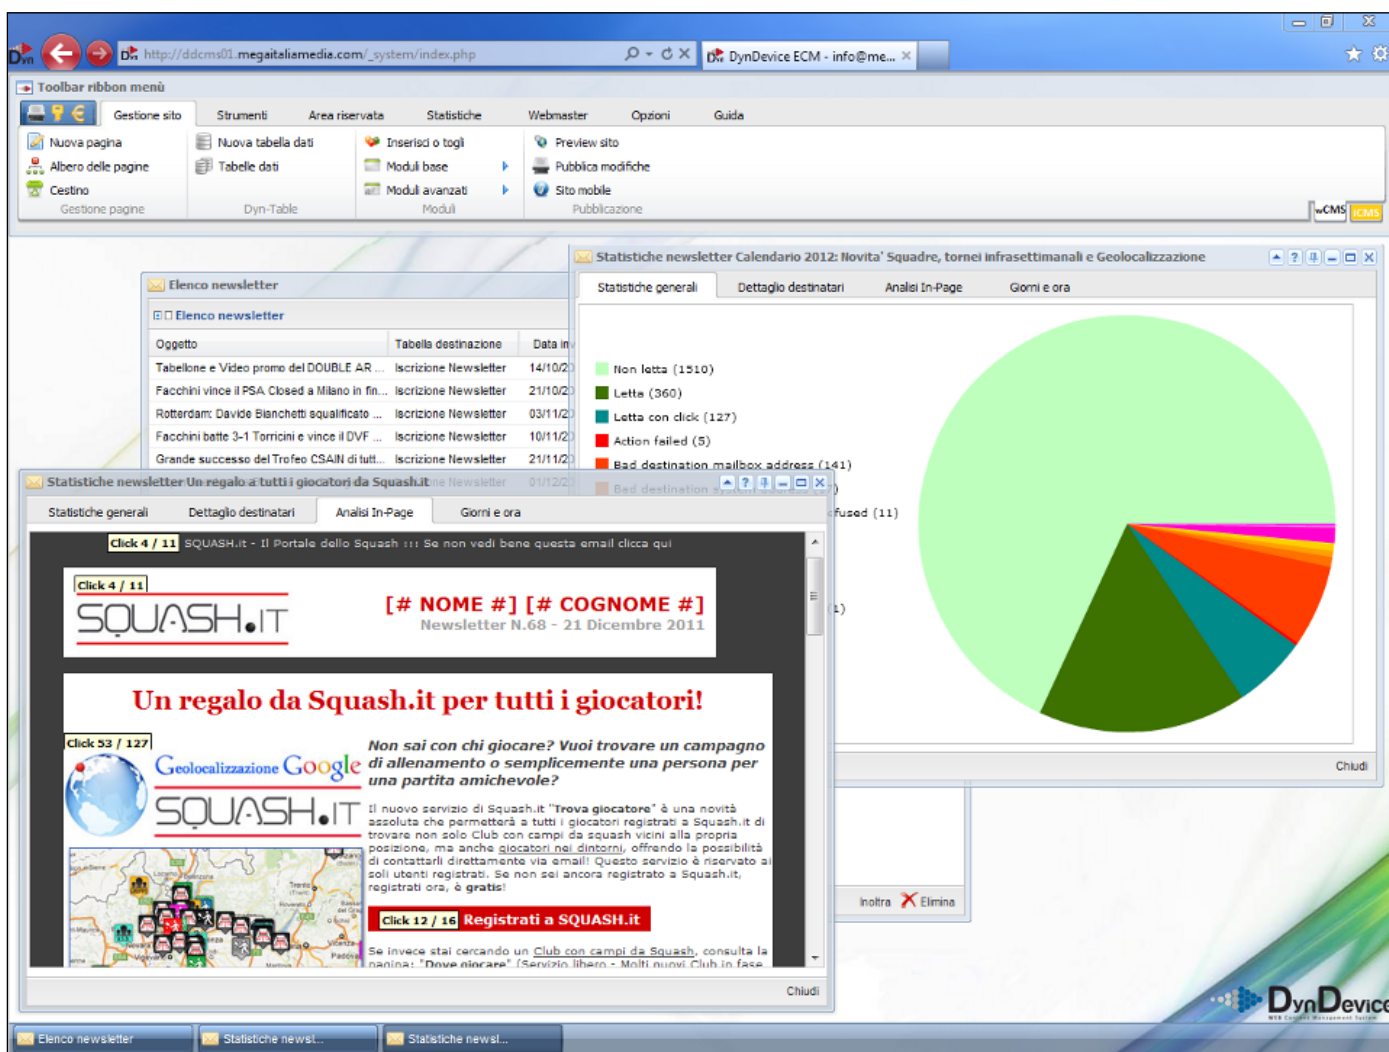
http://ddcms01.megaitaliamedia.com/_system/index.php
DynDevice ECM - info@me...

Toolbar ribbon menù

Gestione sito | Strumenti | Area riservata | Statistiche | Webmaster | Opzioni | Guida

Nuova pagina
Albero delle pagine
Cestino
Gestione pagine

Nuova tabella dati
Tabelle dati
Dyn-Table

Inserisci o togli
Moduli base
Moduli avanzati
Moduli

Preview sito
Pubblica modifiche
Sito mobile
Pubblicazione

wCMS ICMS

Elenco newsletter

Elenco newsletter

| Oggetto | Tabella destinazione | Data in |
|---|---|---|
| Tabellone e Video promo del DOUBLE AR ... | Iscrizione Newsletter | 14/10/2 |
| Facchini vince il PSA Closed a Milano in fin... | Iscrizione Newsletter | 21/10/2 |
| Rotterdam: Davide Bianchetti squalificato ... | Iscrizione Newsletter | 03/11/2 |
| Facchini batte 3-1 Torricini e vince il DVF ... | Iscrizione Newsletter | 10/11/2 |
| Grande successo del Trofeo CSAIN di tutt... | Iscrizione Newsletter | 21/11/2 |
| | Iscrizione Newsletter | 01/12/2 |

Statistiche newsletter Calendario 2012: Novita' Squadre, tornei infrasettimanali e Geolocalizzazione

Statistiche generali | Dettaglio destinatari | Analisi In-Page | Giorni e ora

Non letta (1510)
Letta (360)
Letta con click (127)
Action failed (5)
Bad destination mailbox address (141)
Bad destination s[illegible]
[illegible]fused (11)
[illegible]1)

Chiudi

Inoltra Elimina

Statistiche newsletter Un regalo a tutti i giocatori da Squash.it

Statistiche generali | Dettaglio destinatari | Analisi In-Page | Giorni e ora

Click 4 / 11 SQUASH.it - Il Portale dello Squash ::: Se non vedi bene questa email clicca qui

Click 4 / 11
SQUASH.IT
[# NOME #] [# COGNOME #]
Newsletter N.68 - 21 Dicembre 2011

Un regalo da Squash.it per tutti i giocatori!

Click 53 / 127
Geolocalizzazione Google
SQUASH.IT

Non sai con chi giocare? Vuoi trovare un campagno di allenamento o semplicemente una persona per una partita amichevole?

Il nuovo servizio di Squash.it "Trova giocatore" è una novità assoluta che permetterà a tutti i giocatori registrati a Squash.it di trovare non solo Club con campi da squash vicini alla propria posizione, ma anche giocatori nei dintorni, offrendo la possibilità di contattarli direttamente via email! Questo servizio è riservato ai soli utenti registrati. Se non sei ancora registrato a Squash.it, registrati ora, è gratis!

Click 12 / 16 Registrati a SQUASH.it

Se invece stai cercando un Club con campi da Squash, consulta la pagina: "Dove giocare" (Servizio libero - Molti nuovi Club in fase

Chiudi

DynDevice

Elenco newsletter | Statistiche newsl... | Statistiche newsl...